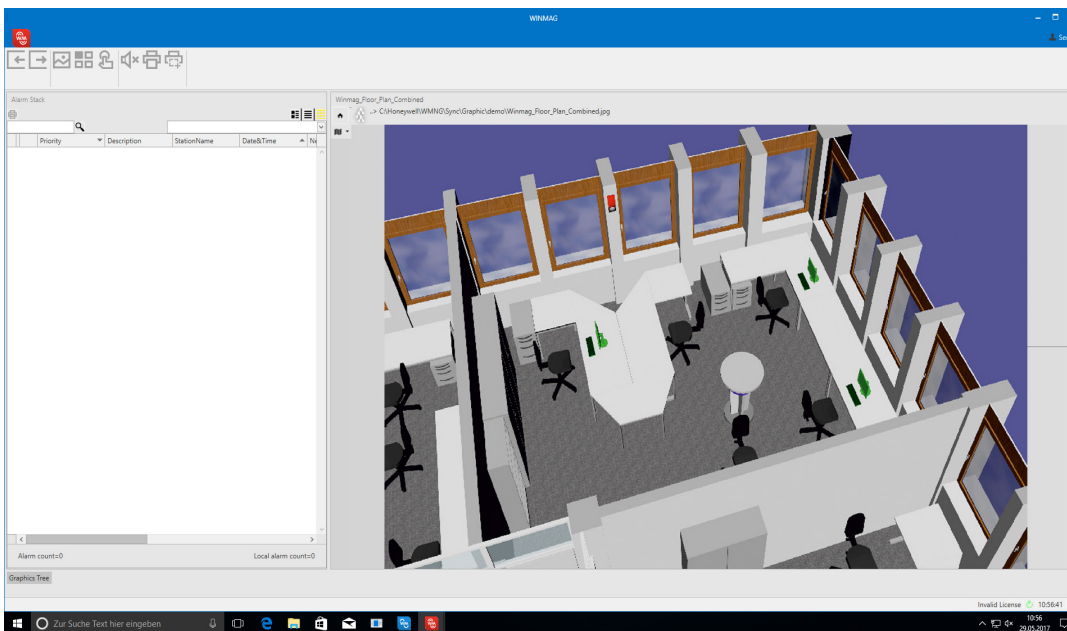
WINMAG

Se

Alarm Stack

| Priority | Description | StationName | Date&Time | N |
|---|---|---|---|---|

Alarm count=0

Local alarm count=0

Graphics Tree

Winmag_Floor_Plan_Combined

..> C:\Honeywell\WMNG\Sync\Graphic\demo\Winmag_Floor_Plan_Combined.jpg

Invalid License 10:56:41

Zur Suche Text hier eingeben

10:56
29.05.2017